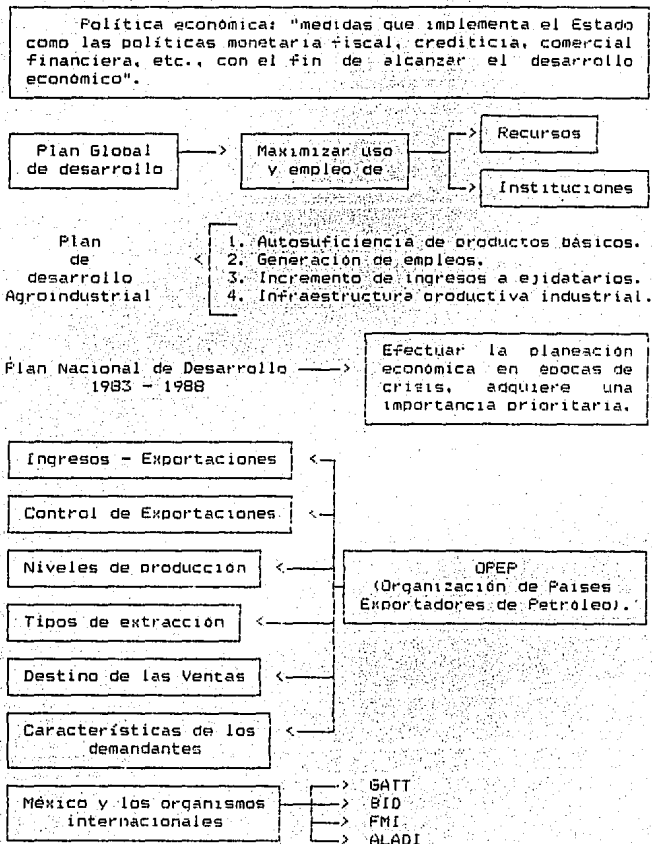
Política económica: "medidas que implementa el Estado como las políticas monetaria fiscal, crediticia, comercial financiera, etc., con el fin de alcanzar el desarrollo económico".

Plan Global de desarrollo → Maximizar uso y empleo de → Recursos → Instituciones

Plan de desarrollo Agroindustrial <
1. Autosuficiencia de productos básicos.
2. Generación de empleos.
3. Incremento de ingresos a ejidatarios.
4. Infraestructura productiva industrial.

Plan Nacional de Desarrollo 1983 - 1988 → Efectuar la planeación económica en épocas de crisis, adquiere una importancia prioritaria.

Ingresos - Exportaciones <

Control de Exportaciones <

Niveles de producción <

Tipos de extracción <

Destino de las Ventas <

Características de los demandantes <

OPEP (Organización de Países Exportadores de Petróleo).

México y los organismos internacionales → GATT → BID → FMI → ALADI